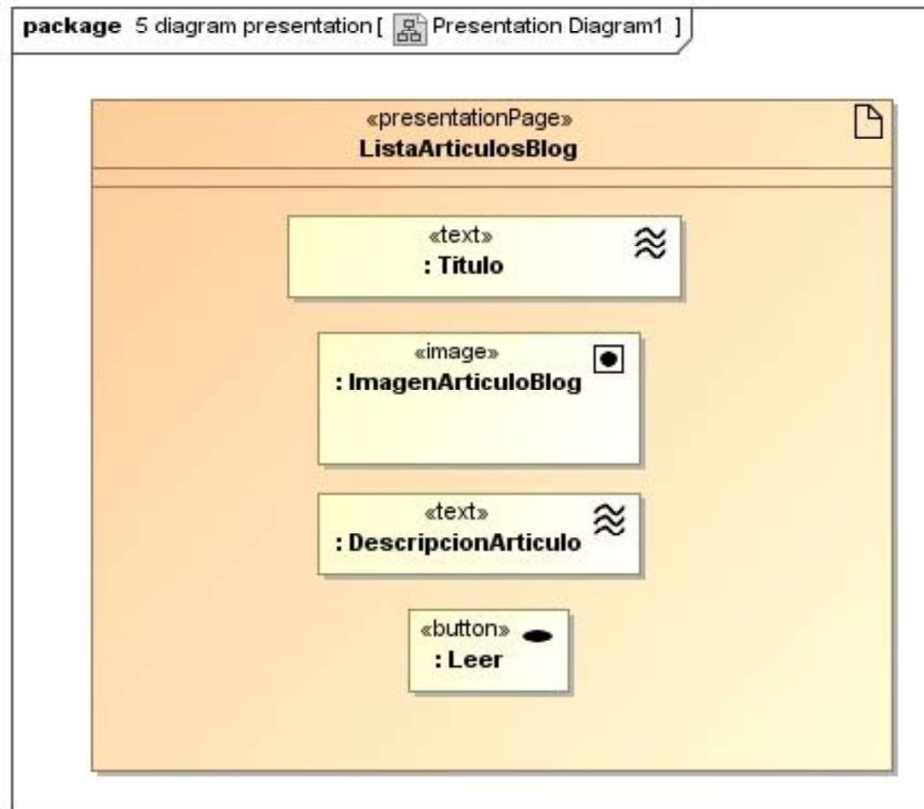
**package** 5 diagram presentation [ Presentation Diagram1 ]

«presentationPage»
**ListaArticulosBlog**

«text»
**: Titulo**

«image»
**: ImagenArticuloBlog**

«text»
**: DescripcionArticulo**

«button»
**: Leer**